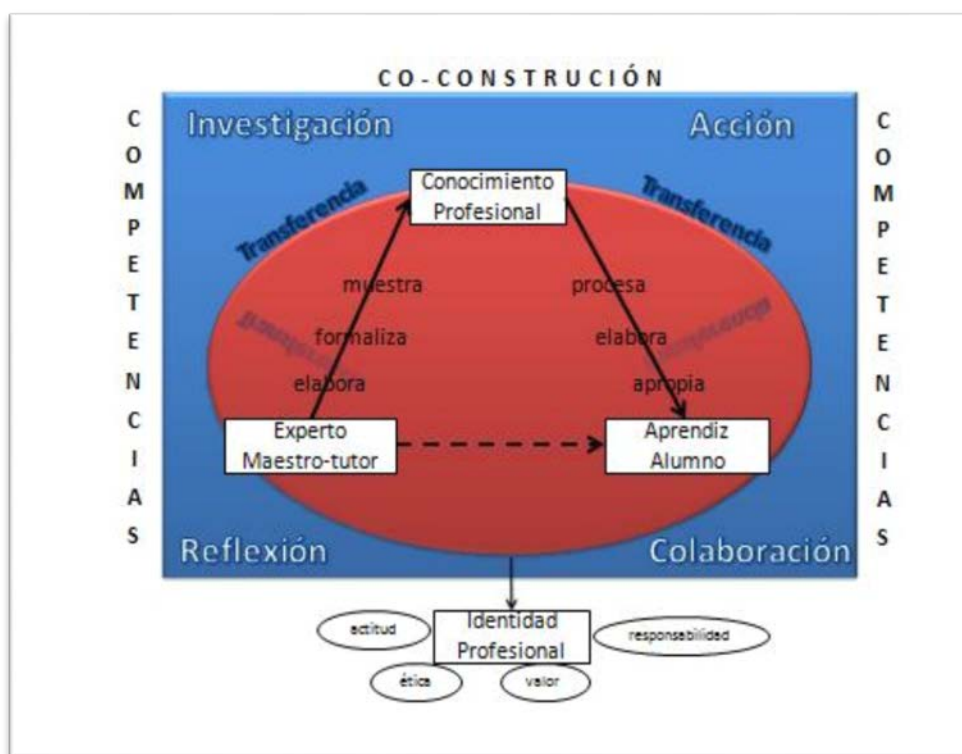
CO-CONSTRUCIÓN

C O M P E T E N C I A S

Investigación

Acción

C O M P E T E N C I A S

Transferencia

Conocimiento Profesional

Transferencia

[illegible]

muestra

formaliza

elabora

procesa

elabora

apropia

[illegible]

Experto Maestro-tutor

Aprendiz Alumno

Reflexión

Colaboración

actitud

Identidad Profesional

responsabilidad

ética

valor